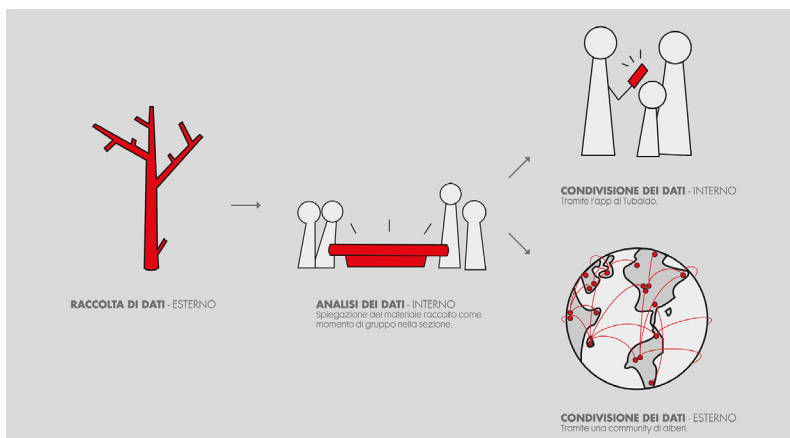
RACCOLTA DI DATI - ESTERNO

ANALISI DEI DATI - INTERNO
Spiegazione del materiale raccolto come momento di gruppo nella sezione.

CONDIVISIONE DEI DATI - INTERNO
Tramite l'app di Tubaldo.

CONDIVISIONE DEI DATI - ESTERNO
Tramite una community di alberi.